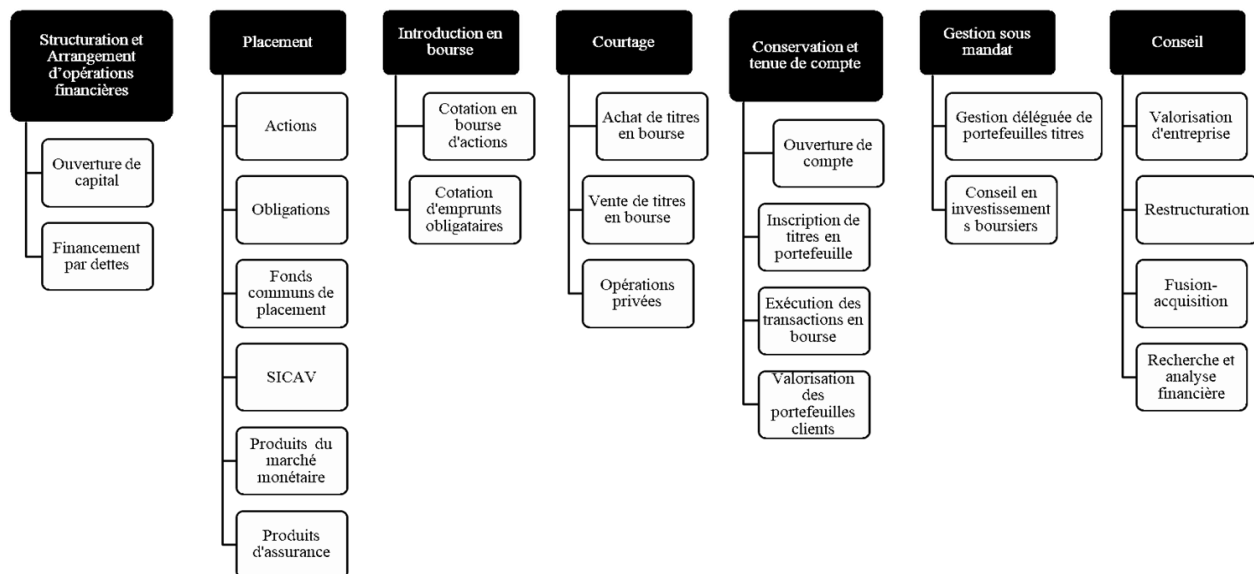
Structuration et Arrangement d'opérations financières

Ouverture de capital

Financement par dettes

Placement

Actions

Obligations

Fonds communs de placement

SICAV

Produits du marché monétaire

Produits d'assurance

Introduction en bourse

Cotation en bourse d'actions

Cotation d'emprunts obligataires

Courtage

Achat de titres en bourse

Vente de titres en bourse

Opérations privées

Conservation et tenue de compte

Ouverture de compte

Inscription de titres en portefeuille

Exécution des transactions en bourse

Valorisation des portefeuilles clients

Gestion sous mandat

Gestion déléguée de portefeuilles titres

Conseil en investissement s boursiers

Conseil

Valorisation d'entreprise

Restructuration

Fusion-acquisition

Recherche et analyse financière